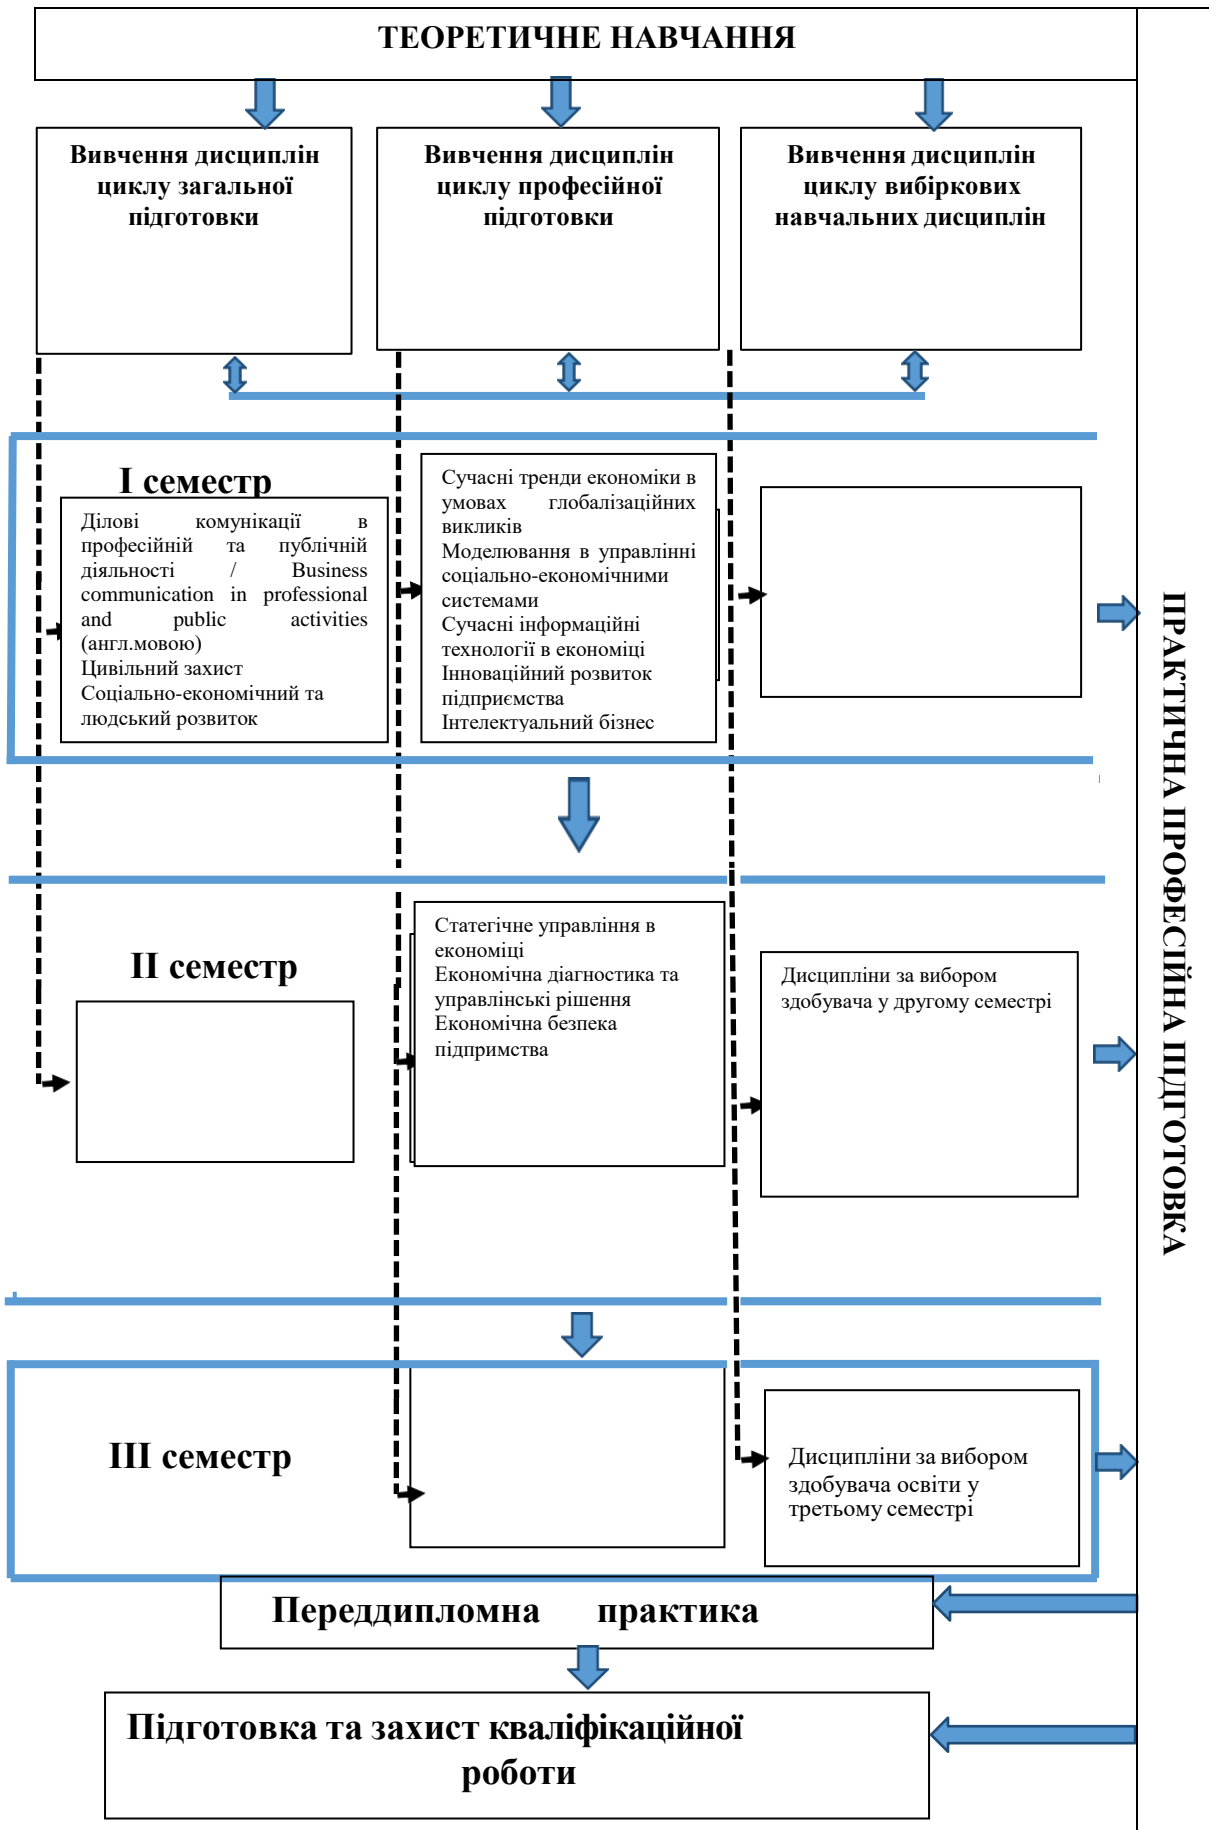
ТЕОРЕТИЧНЕ НАВЧАННЯ

Вивчення дисциплін циклу загальної підготовки

Вивчення дисциплін циклу професійної підготовки

Вивчення дисциплін циклу вибіркових навчальних дисциплін

І семестр

Ділові комунікації в професійній та публічній діяльності / Business communication in professional and public activities (англ.мовою)
Цивільний захист
Соціально-економічний та людський розвиток

Сучасні тренди економіки в умовах глобалізаційних викликів
Моделювання в управлінні соціально-економічними системами
Сучасні інформаційні технології в економіці
Інноваційний розвиток підприємства
Інтелектуальний бізнес

ІІ семестр

Статегічне управління в економіці
Економічна діагностика та управлінські рішення
Економічна безпека підпримства

Дисципліни за вибором здобувача у другому семестрі

ІІІ семестр

Дисципліни за вибором здобувача освіти у третьому семестрі

Переддипломна практика

Підготовка та захист кваліфікаційної роботи

ПРАКТИЧНА ПРОФЕСІЙНА ПІДГОТОВКА